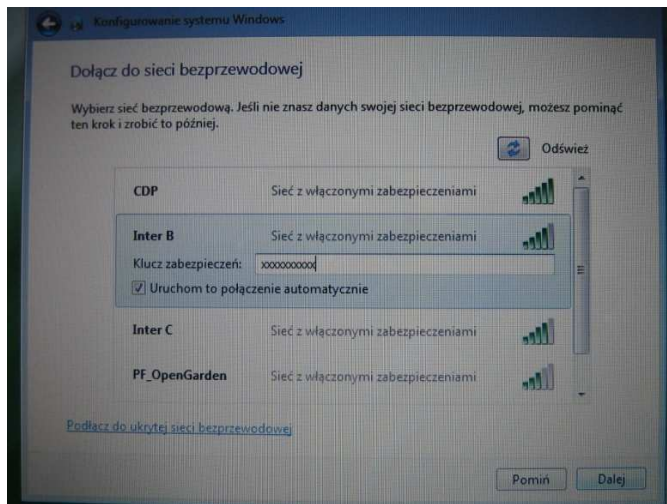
Konfigurowanie systemu Windows

Dołącz do sieci bezprzewodowej

Wybierz sieć bezprzewodową. Jeśli nie znasz danych swojej sieci bezprzewodowej, możesz pominąć ten krok i zrobić to później.

Odśwież

| | |
|---|---|
| CDP | Sieć z włączonymi zabezpieczeniami |
| Inter B | Sieć z włączonymi zabezpieczeniami |
| Klucz zabezpieczeń: | xxxxxxxxxx |
| Uruchom to połączenie automatycznie | |
| Inter C | Sieć z włączonymi zabezpieczeniami |
| PF_OpenGarden | Sieć z włączonymi zabezpieczeniami |

Podłącz do ukrytej sieci bezprzewodowej

Pomiń Dalej